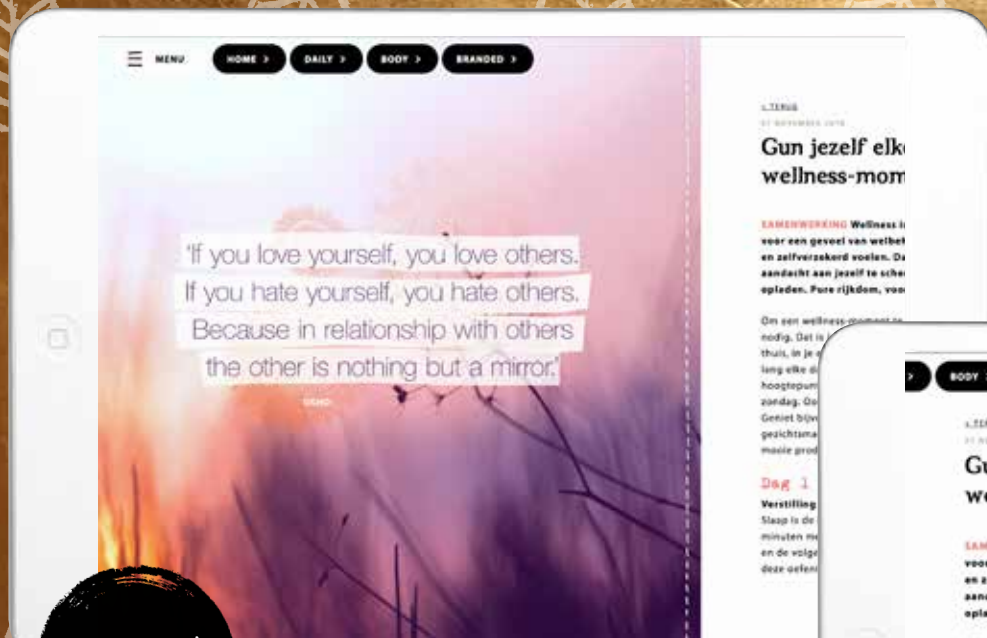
MENU HOME > DAILY > BODY > BRANDED >

'If you love yourself, you love others. If you hate yourself, you hate others. Because in relationship with others the other is nothing but a mirror.'

OSHO

< TERUG

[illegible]

Gun jezelf elk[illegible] wellness-mom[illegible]

SAMENWERKING Wellness i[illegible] voor een gevoel van welbe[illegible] en zelfverzekerd voelen. D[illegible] aandacht aan jezelf te sche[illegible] opladen. Pure rijkdom, voo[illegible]

Om een wellness-moment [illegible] nodig. Dat is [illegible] thuis, in je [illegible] lang elke d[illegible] hoogtepun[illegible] zondag. Oo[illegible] Geniet bijv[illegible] gezichtsma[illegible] mooie prod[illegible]

Dag 1

Verstilling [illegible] Slaap is de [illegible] minuten m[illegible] en de volge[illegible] deze oefen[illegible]

> BODY >

< TER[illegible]

Gu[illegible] we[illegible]

SAM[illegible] voor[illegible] en z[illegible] aand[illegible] opla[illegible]